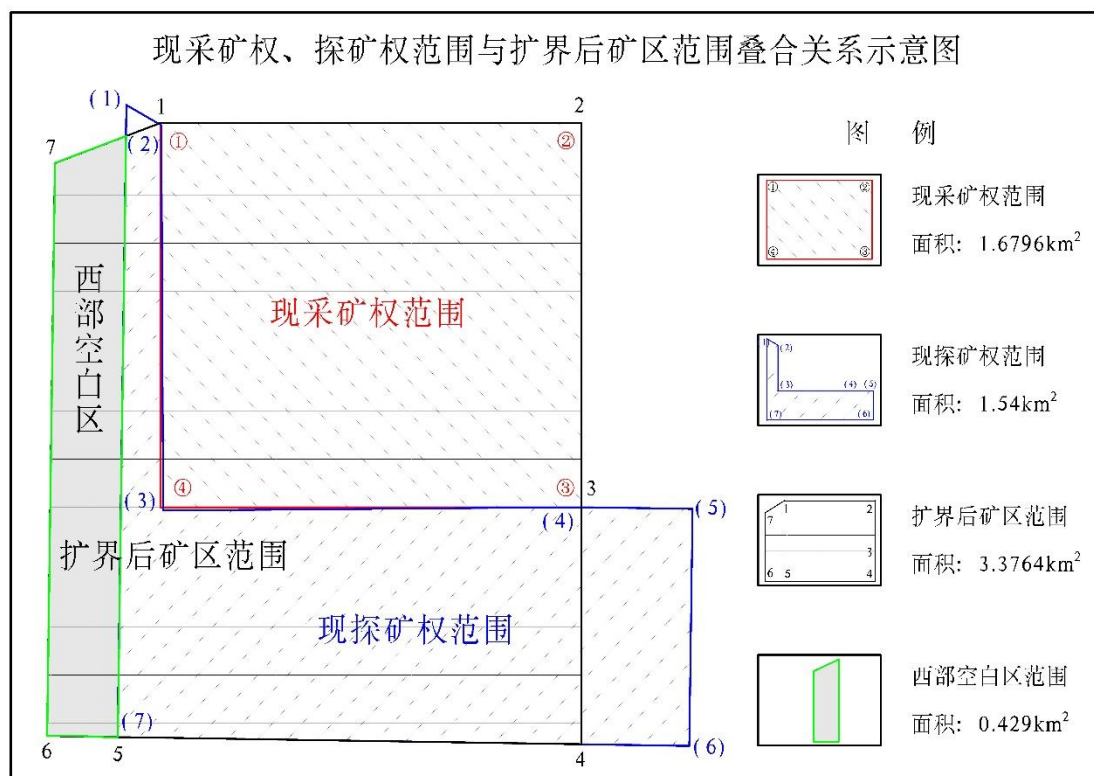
现采矿权、探矿权范围与扩界后矿区范围叠合关系示意图

(1) 1 2
7 (2) ① ②

西部空白区

现采矿权范围

(3) ④ ③ 3
(4) (5)

扩界后矿区范围

现探矿权范围

(7)
6 5 4 (6)

图 例

① ② ④ ③
现采矿权范围
面积：1.6796km$^2$

(1) (2) (3) (4) (5) (7) (6)
现探矿权范围
面积：1.54km$^2$

1 2 7 3 6 5 4
扩界后矿区范围
面积：3.3764km$^2$

西部空白区范围
面积：0.429km$^2$